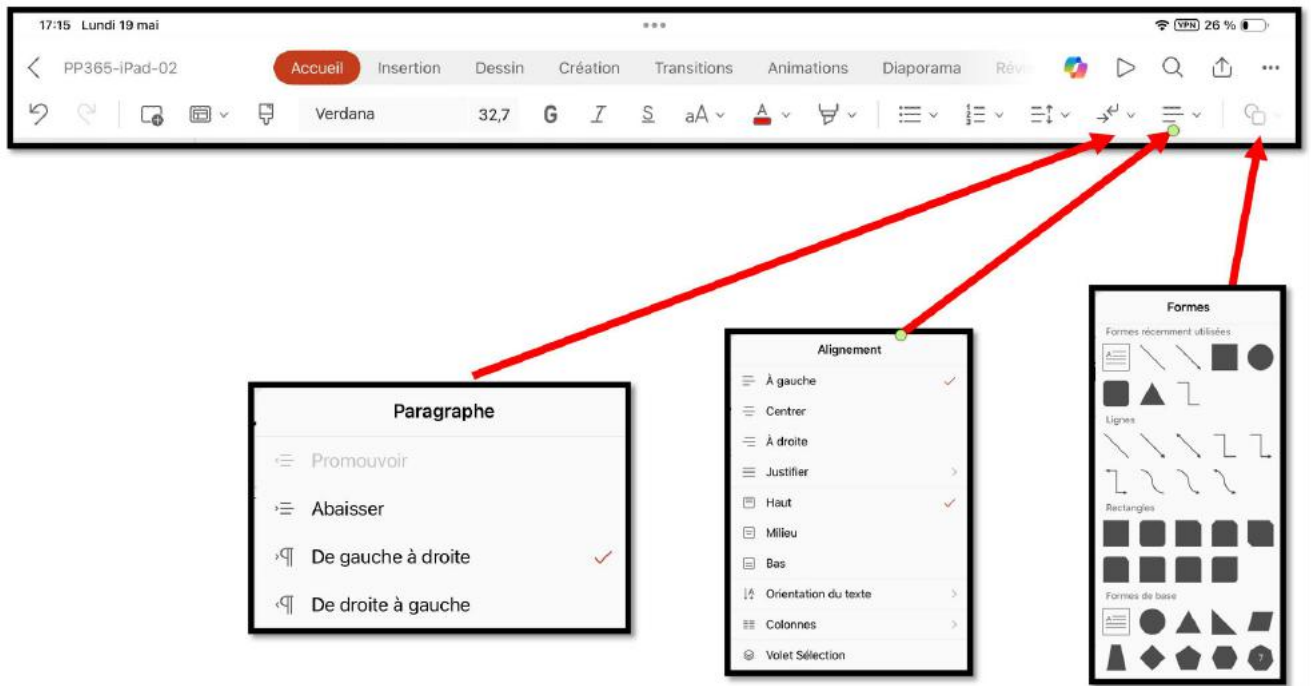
17:15 Lundi 19 mai

VPN 26 %

PP365-iPad-02

Accueil Insertion Dessin Création Transitions Animations Diaporama Rév

Verdana 32,7 G I S aA A

Paragraphe

Promouvoir

Abaisser

De gauche à droite

De droite à gauche

Alignement

À gauche

Centrer

À droite

Justifier

Haut

Milieu

Bas

Orientation du texte

Colonnes

Volet Sélection

Formes

Formes récemment utilisées

Lignes

Rectangles

Formes de base